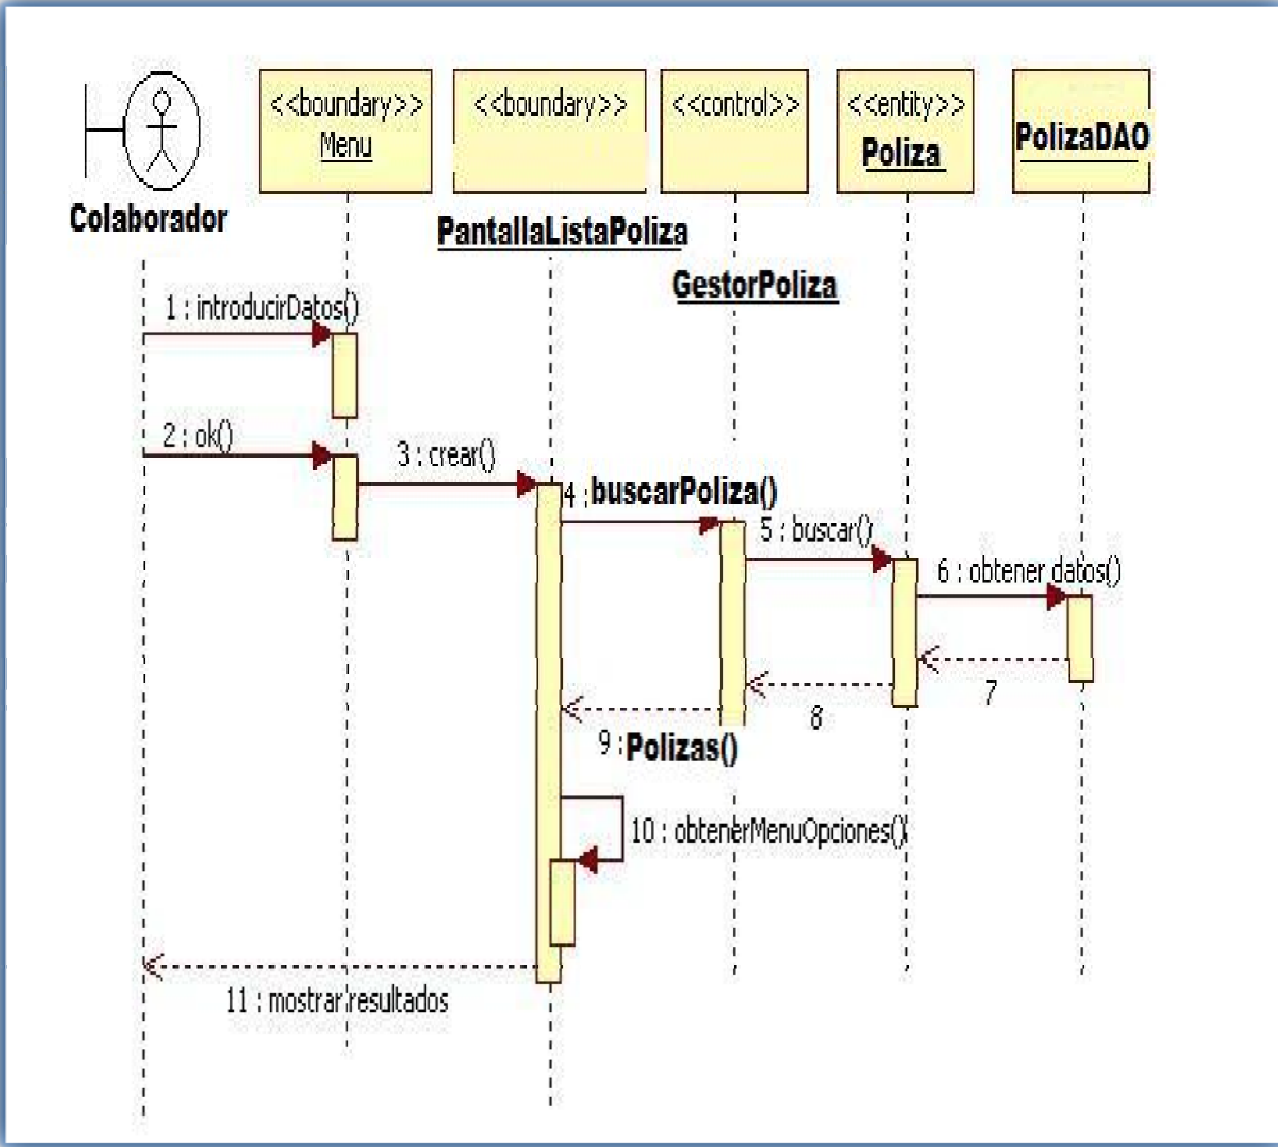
Colaborador

<<boundary>>
Menu

<<boundary>>

<<control>>

<<entity>>
Poliza

PolizaDAO

PantallaListaPoliza

GestorPoliza

1 : introducirDatos()

2 : ok()

3 : crear()

4 : buscarPoliza()

5 : buscar()

6 : obtener datos()

7

8

9 : Polizas()

10 : obtenerMenuOpciones()

11 : mostrar resultados